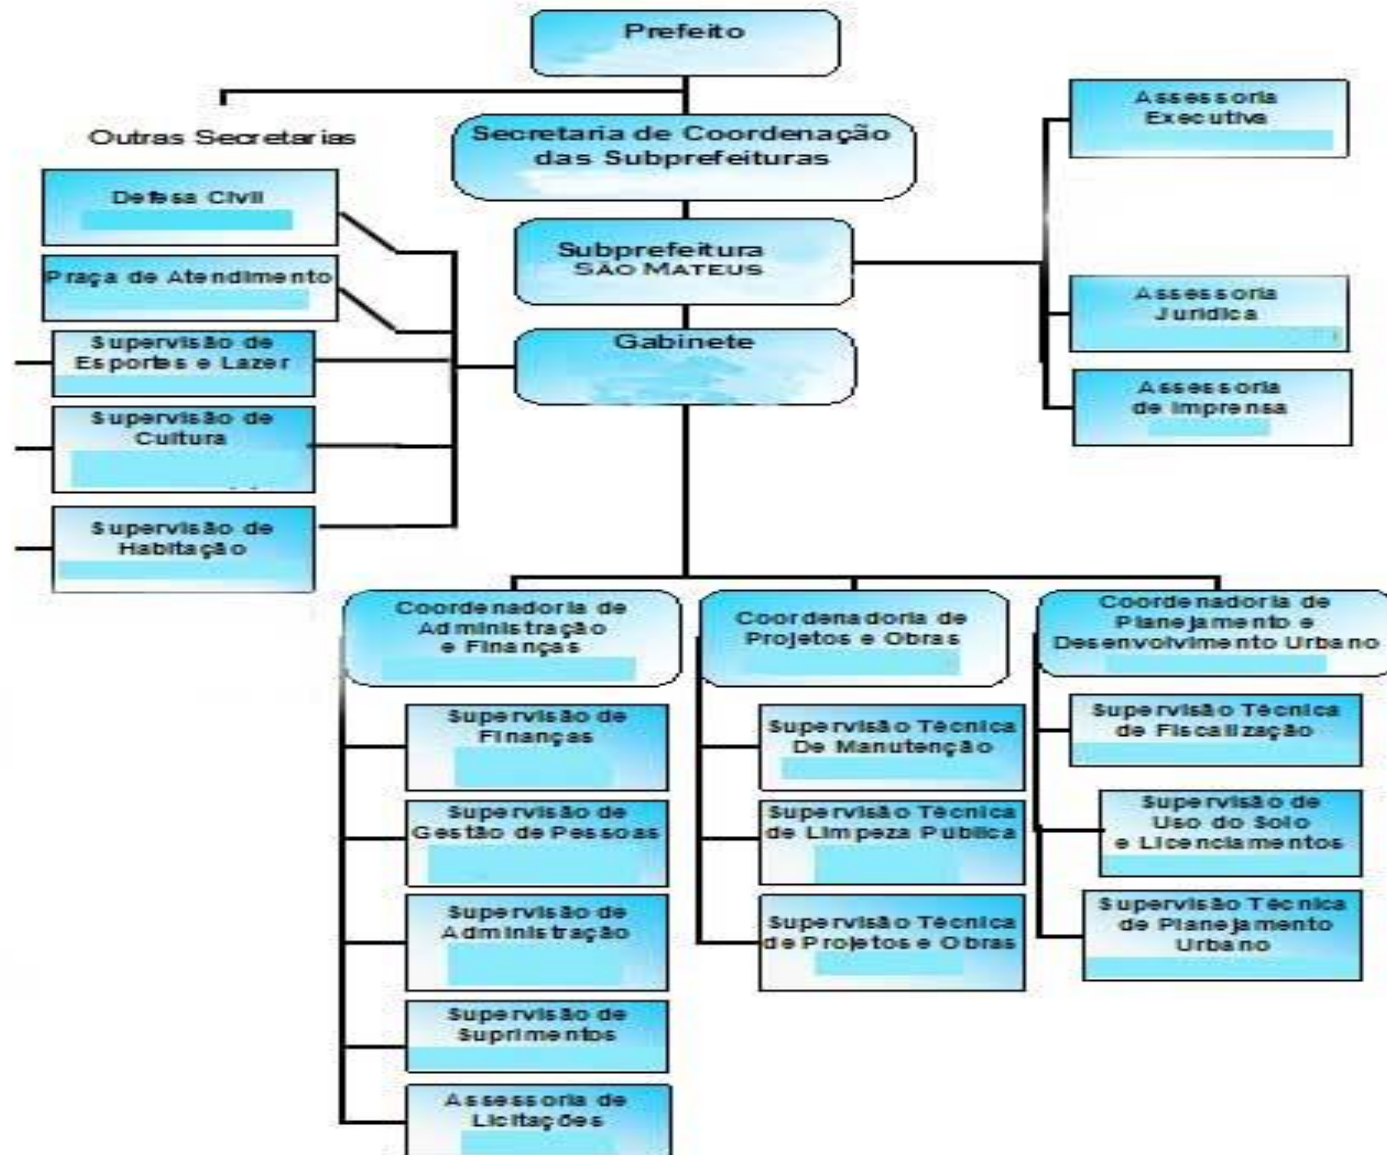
Prefeito

Outras Secretarias

Secretaria de Coordenação das Subprefeituras

Assessoria Executiva

Defesa Civil

Praça de Atendimento

Subprefeitura SÃO MATEUS

Assessoria Jurídica

Supervisão de Esportes e Lazer

Gabinete

Assessoria de Imprensa

Supervisão de Cultura

Supervisão de Habitação

Coordenadoria de Administração e Finanças

Coordenadoria de Projetos e Obras

Coordenadoria de Planejamento e Desenvolvimento Urbano

Supervisão de Finanças

Supervisão Técnica De Manutenção

Supervisão Técnica de Fiscalização

Supervisão de Gestão de Pessoas

Supervisão Técnica de Limpeza Pública

Supervisão de Uso do Solo e Licenciamentos

Supervisão de Administração

Supervisão Técnica de Projetos e Obras

Supervisão Técnica de Planejamento Urbano

Supervisão de Suprimentos

Assessoria de Licitações